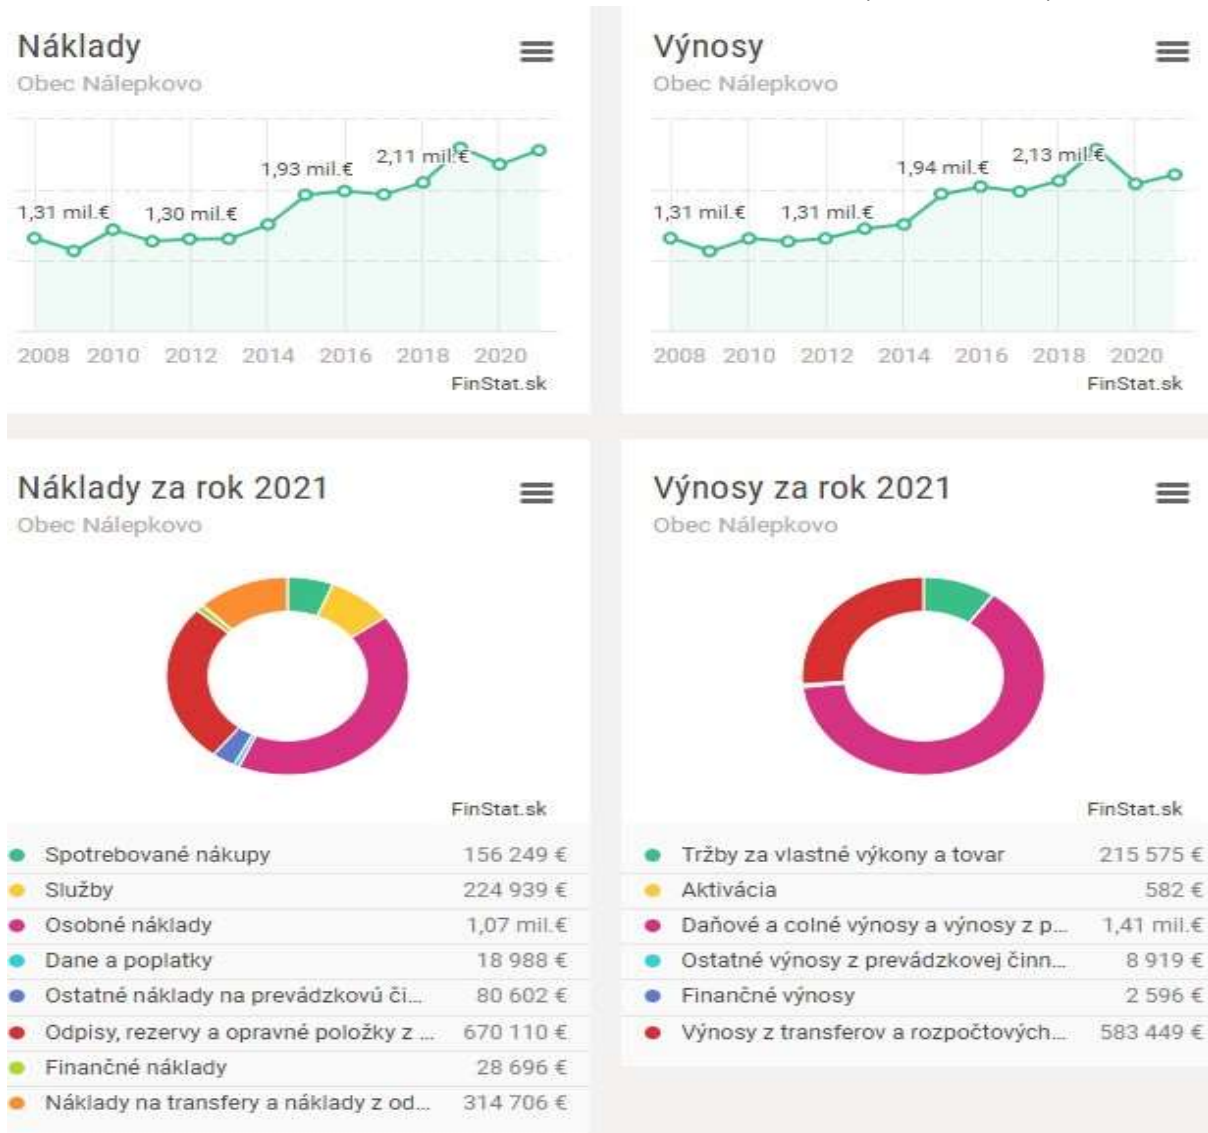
Náklady
Obec Nálepkovo

1,31 mil.€ 1,30 mil.€ 1,93 mil.€ 2,11 mil.€

2008 2010 2012 2014 2016 2018 2020
FinStat.sk

Výnosy
Obec Nálepkovo

1,31 mil.€ 1,31 mil.€ 1,94 mil.€ 2,13 mil.€

2008 2010 2012 2014 2016 2018 2020
FinStat.sk

Náklady za rok 2021
Obec Nálepkovo

FinStat.sk

| | |
|---|---|
| Spotrebované nákupy | 156 249 € |
| Služby | 224 939 € |
| Osobné náklady | 1,07 mil.€ |
| Dane a poplatky | 18 988 € |
| Ostatné náklady na prevádzkovú či... | 80 602 € |
| Odpisy, rezervy a opravné položky z ... | 670 110 € |
| Finančné náklady | 28 696 € |
| Náklady na transfery a náklady z od... | 314 706 € |

Výnosy za rok 2021
Obec Nálepkovo

FinStat.sk

| | |
|---|---|
| Tržby za vlastné výkony a tovar | 215 575 € |
| Aktivácia | 582 € |
| Daňové a colné výnosy a výnosy z p... | 1,41 mil.€ |
| Ostatné výnosy z prevádzkovej činn... | 8 919 € |
| Finančné výnosy | 2 596 € |
| Výnosy z transferov a rozpočtových... | 583 449 € |